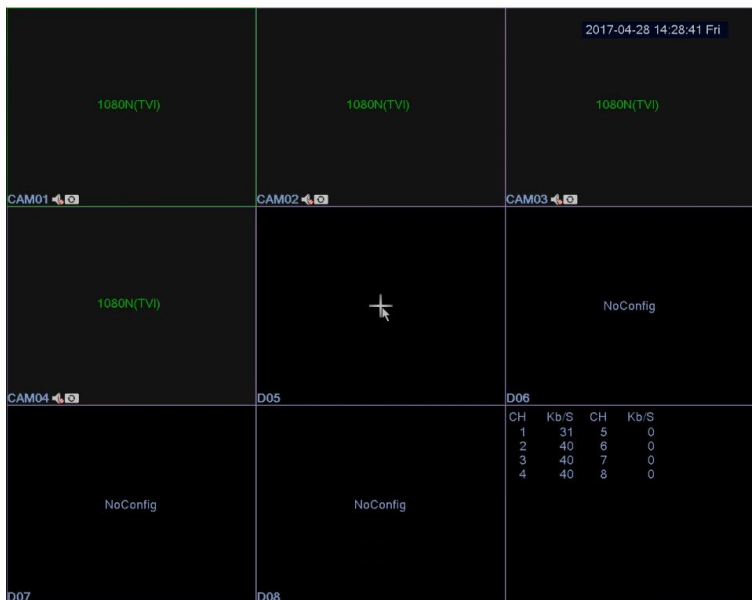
2017-04-28 14:28:41 Fri

1080N(TVI)

CAM01

1080N(TVI)

CAM02

1080N(TVI)

CAM03

1080N(TVI)

CAM04

D05

NoConfig

D06

| CH | Kb/S | CH | Kb/S |
|---|---|---|---|
| 1 | 31 | 5 | 0 |
| 2 | 40 | 6 | 0 |
| 3 | 40 | 7 | 0 |
| 4 | 40 | 8 | 0 |

NoConfig

D07

NoConfig

D08